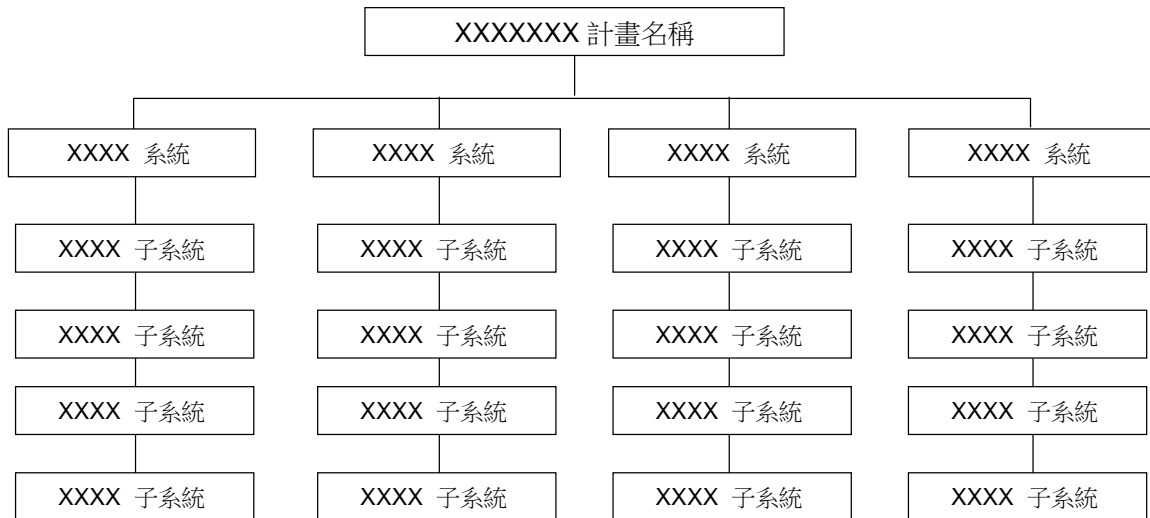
XXXXXXX 計畫名稱

XXXX 系統

XXXX 子系統

XXXX 子系統

XXXX 子系統

XXXX 子系統

XXXX 系統

XXXX 子系統

XXXX 子系統

XXXX 子系統

XXXX 子系統

XXXX 系統

XXXX 子系統

XXXX 子系統

XXXX 子系統

XXXX 子系統

XXXX 系統

XXXX 子系統

XXXX 子系統

XXXX 子系統

XXXX 子系統